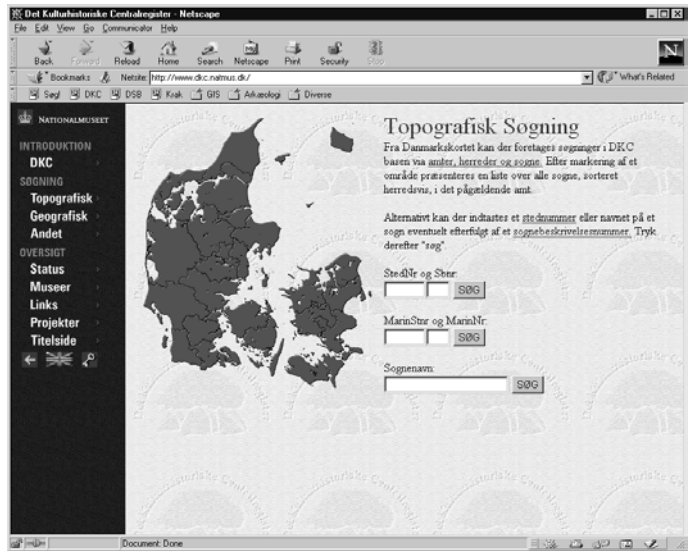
Det Kulturhistoriske Centralregister - Netscape

File Edit View Go Communicator Help

Back Forward Reload Home Search Netscape Print Security Stop

Bookmarks Netsite: http://www.dkc.natmus.dk/ What's Related

Søgl DKC DSB Kaak GIS Arkæologi Diverse

NATIONALMUSEET

INTRODUKTION
DKC
SØGNING
Topografisk
Geografisk
Andet
OVERSIGT
Status
Museer
Links
Projekter
Titelside

Topografisk Søgning

Fra Danmarkskortet kan der foretages søgninger i DKC basen via amter, herreder og sogne. Efter markering af et område præsenteres en liste over alle sogne, sorteret herredsvis, i det pågældende amt.

Alternativt kan der indtastes et stednummer eller navnet på et sogn eventuelt efterfulgt af et sognebeskrivelsesnummer. Tryk derefter "søg".

StedNr og Sbnr:
SØG

MarinStnr og MarinNr:
SØG

Sognenavn:
SØG

Document: Done